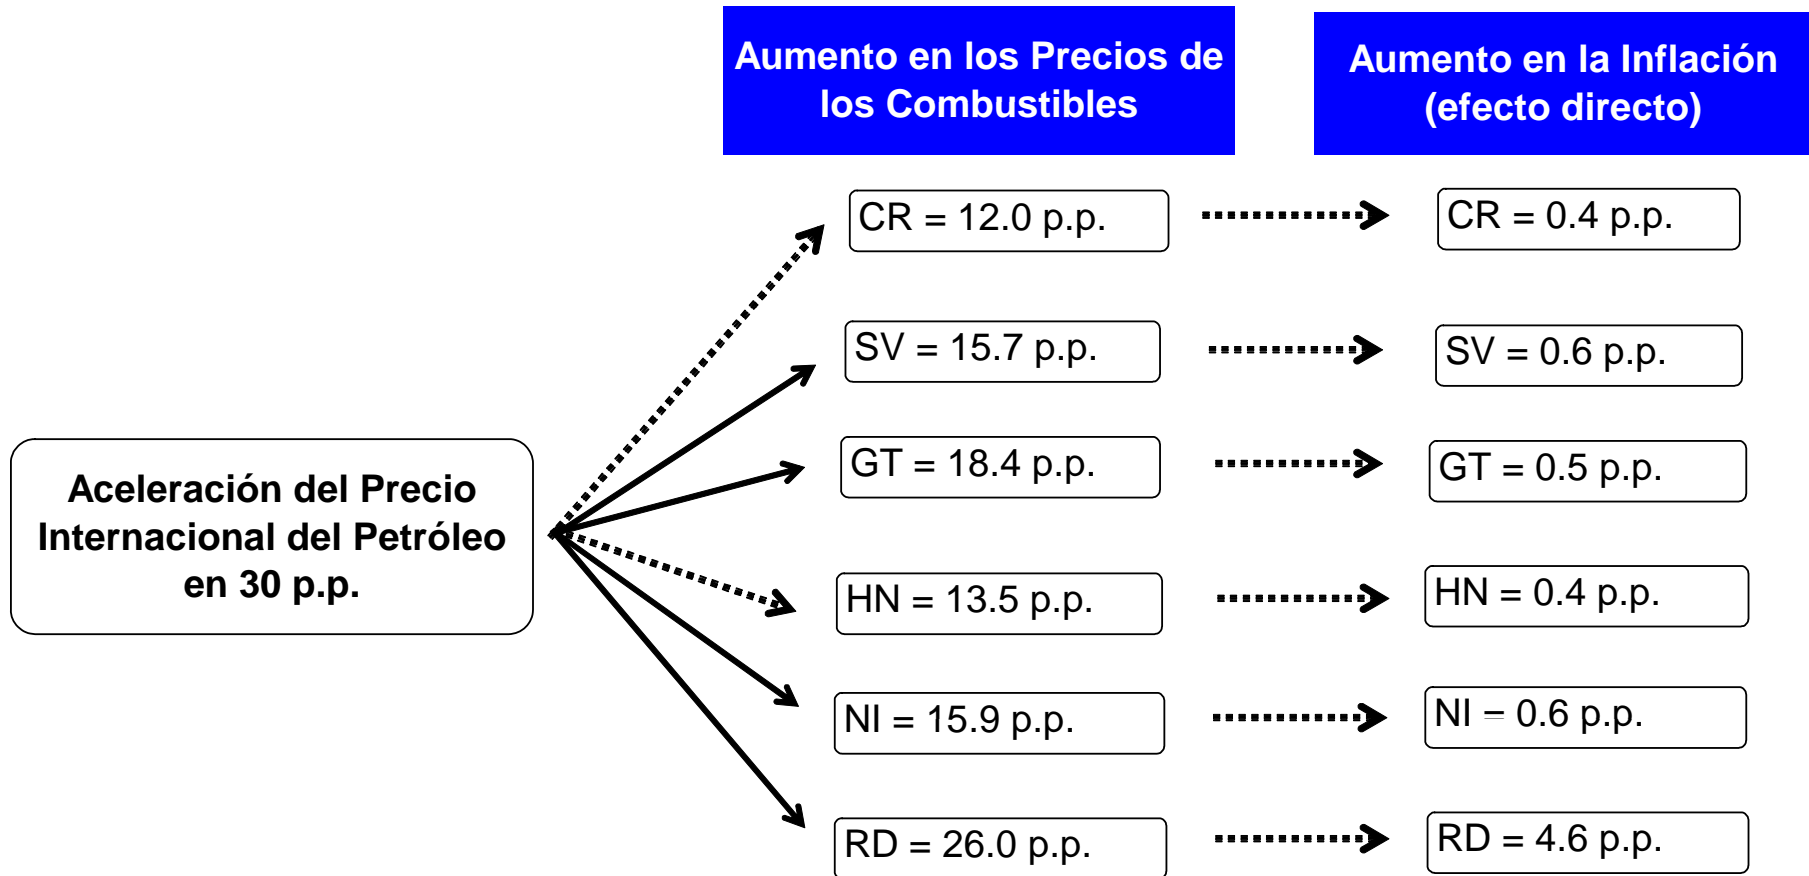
Aumento en los Precios de los Combustibles

Aumento en la Inflación (efecto directo)

Aceleración del Precio Internacional del Petróleo en 30 p.p.

CR = 12.0 p.p.

CR = 0.4 p.p.

SV = 15.7 p.p.

SV = 0.6 p.p.

GT = 18.4 p.p.

GT = 0.5 p.p.

HN = 13.5 p.p.

HN = 0.4 p.p.

NI = 15.9 p.p.

NI = 0.6 p.p.

RD = 26.0 p.p.

RD = 4.6 p.p.